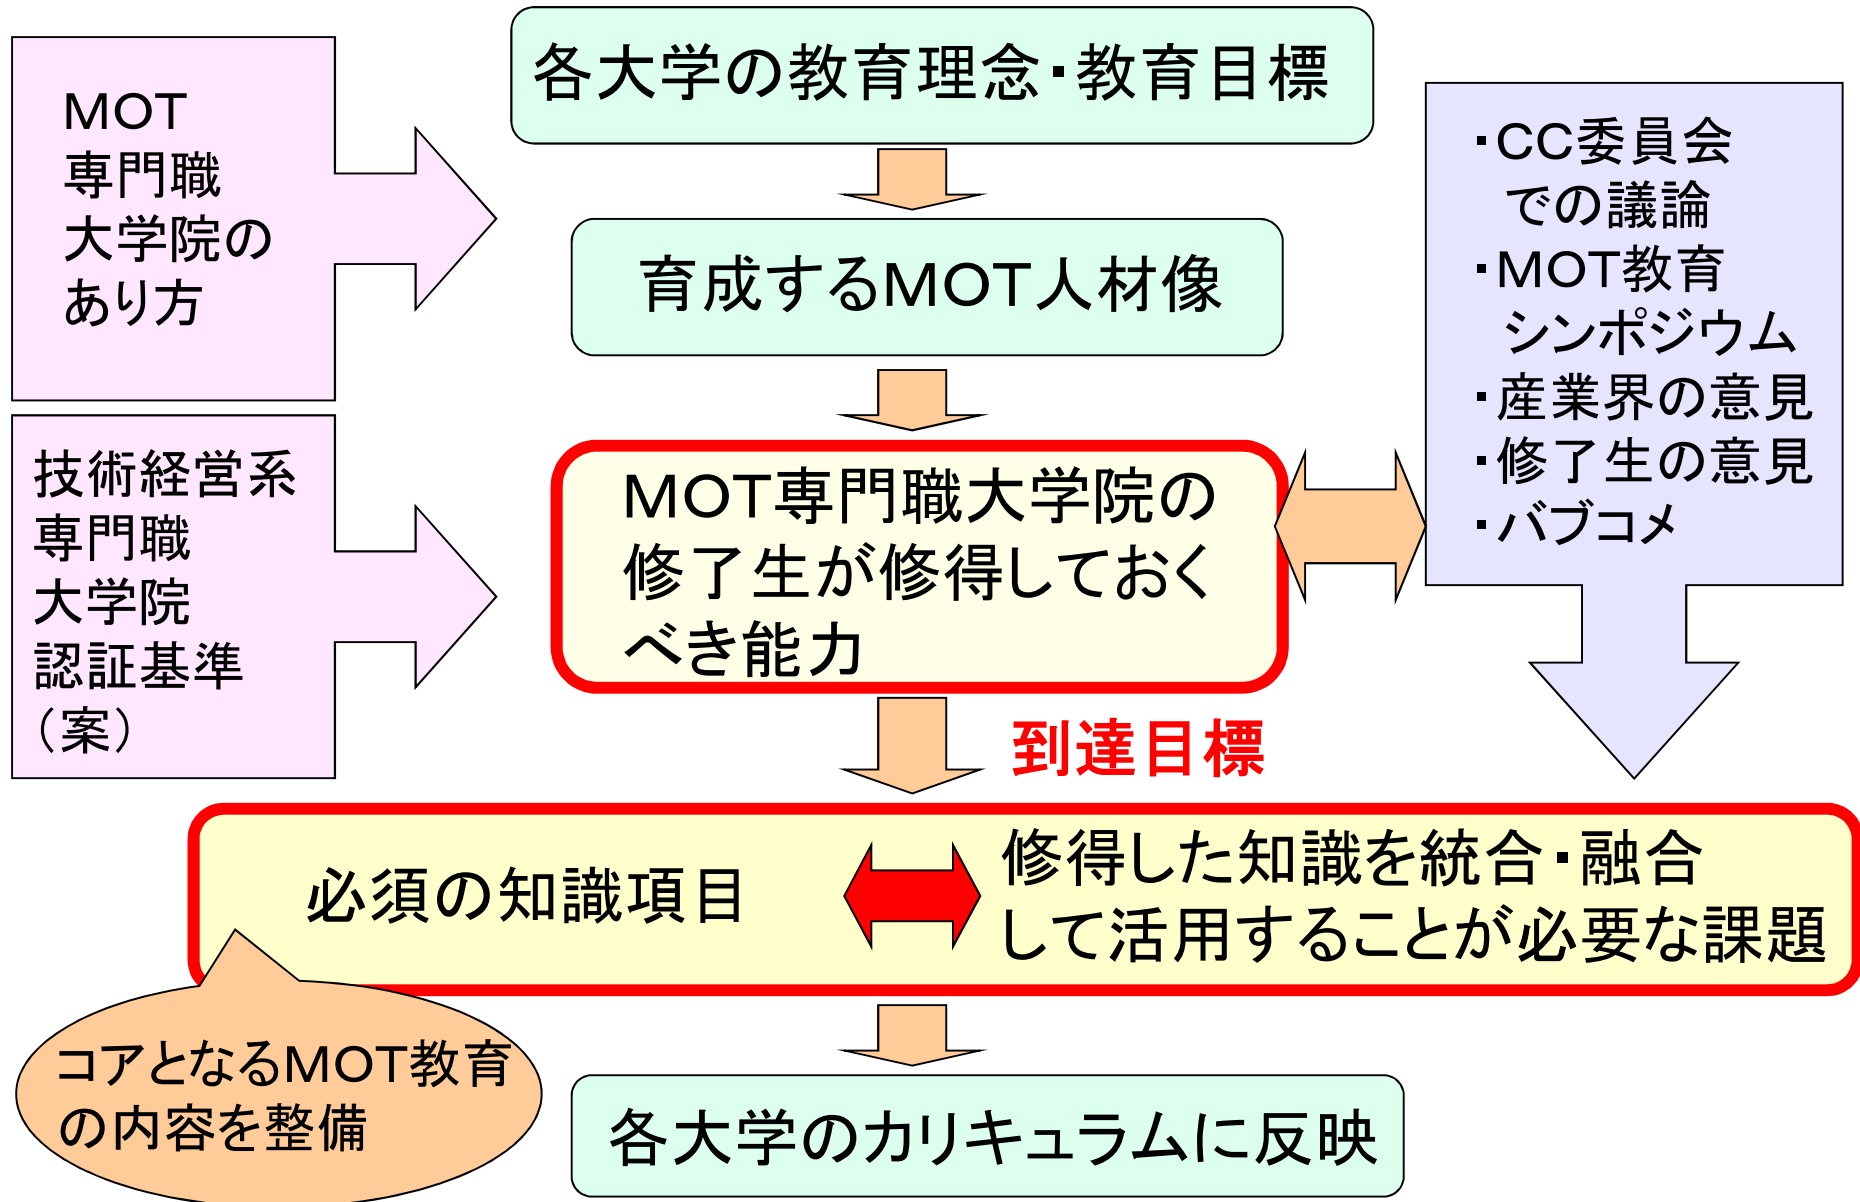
MOT
専門職
大学院の
あり方

各大学の教育理念･教育目標

育成するMOT人材像

技術経営系
専門職
大学院
認証基準
（案）

MOT専門職大学院の修了生が修得しておくべき能力

･CC委員会
での議論
･MOT教育
シンポジウム
･産業界の意見
･修了生の意見
･パブコメ

到達目標

必須の知識項目

修得した知識を統合･融合して活用することが必要な課題

コアとなるMOT教育の内容を整備

各大学のカリキュラムに反映